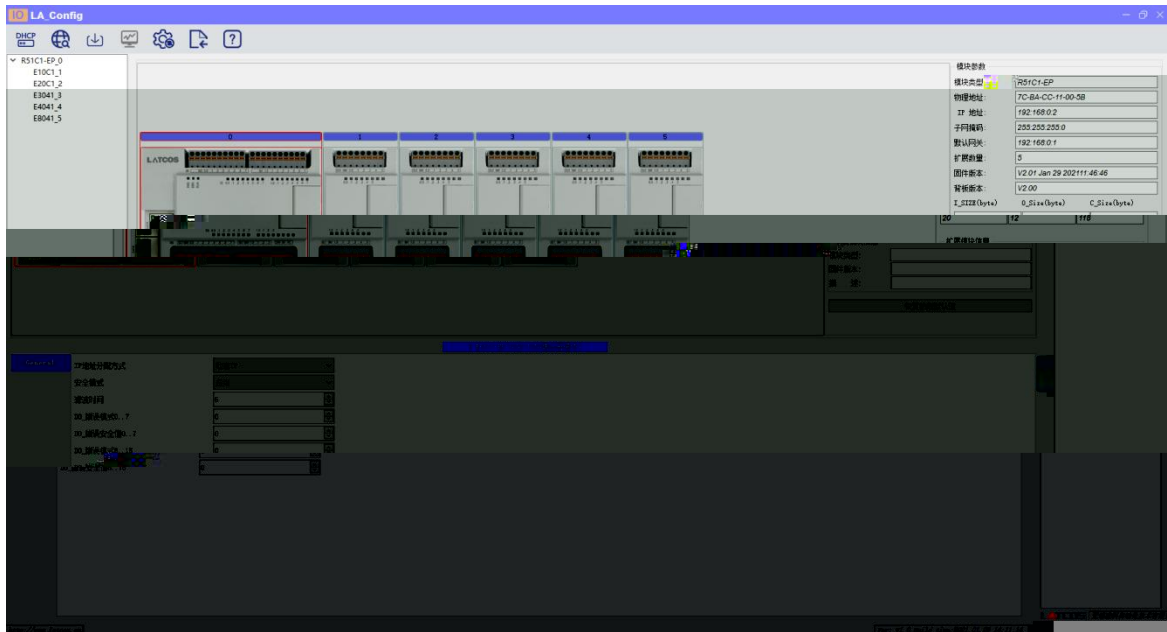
LA_Config

DHCP

R51C1-EP_0
E10C1_1
E20C1_2
E3041_3
E4041_4
E8041_5

0
1
2
3
4
5

LATCOS

模块参数
模块类型: R51C1-EP
物理地址: 7C-BA-CC-11-00-5B
IP 地址: 192.168.0.2
子网掩码: 255.255.255.0
默认网关: 192.168.0.1
扩展数量: 5
固件版本: V2.01 Jan 29 2021 11:46:46
背板版本: V2.00
I_SIZE(byte) O_Size(byte) C_Size(byte)
20 12 116

扩展模块信息

IP地址分配方式
安全模式
滤波时间
DO_脉冲模式0...7
DO_脉冲安全值0...7